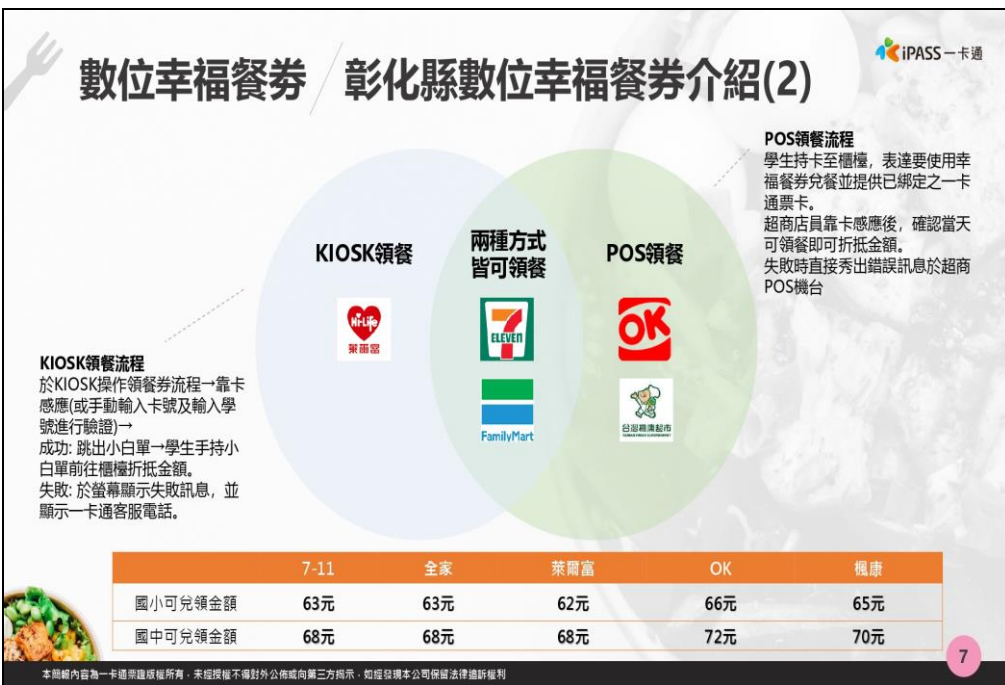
數位幸福餐券 / 彰化縣數位幸福餐券介紹(2)

iPASS 一卡通

POS領餐流程
學生持卡至櫃檯，表達要使用幸福餐券兌餐並提供已綁定之一卡通票卡。
超商店員靠卡感應後，確認當天可領餐即可折抵金額。
失敗時直接秀出錯誤訊息於超商POS機台

KIOSK領餐

兩種方式皆可領餐

POS領餐

Hi-Life 萊爾富

7 ELEVEn

OK

FamilyMart

台灣楓康超市

KIOSK領餐流程
於KIOSK操作領餐券流程→靠卡感應(或手動輸入卡號及輸入學號進行驗證)→
成功: 跳出小白單→學生手持小白單前往櫃檯折抵金額。
失敗: 於螢幕顯示失敗訊息，並顯示一卡通客服電話。

| | 7-11 | 全家 | 萊爾富 | OK | 楓康 |
|---|---|---|---|---|---|
| 國小可兌領金額 | 63元 | 63元 | 62元 | 66元 | 65元 |
| 國中可兌領金額 | 68元 | 68元 | 68元 | 72元 | 70元 |

7

本簡報內容為一卡通票證版權所有，未經授權不得對外公佈或向第三方揭示，如經發現本公司保留法律追訴權利